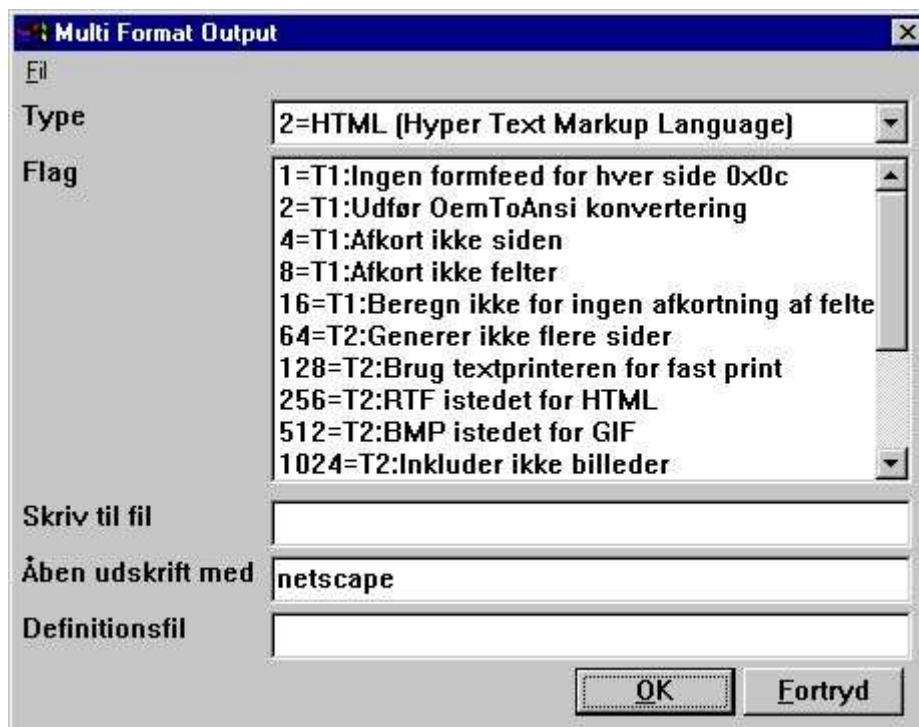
Multi Format Output

Fil

Type

2=HTML (Hyper Text Markup Language)

Flag

1=T1:Ingen formfeed for hver side 0x0c
2=T1:Udfør OemToAnsi konvertering
4=T1:Afkort ikke siden
8=T1:Afkort ikke felter
16=T1:Beregn ikke for ingen afkortning af felte
64=T2:Generer ikke flere sider
128=T2:Brug textprinteren for fast print
256=T2:RTF istedet for HTML
512=T2:BMP istedet for GIF
1024=T2:Inkluder ikke billeder

Skriv til fil

Åben udskrift med

netscape

Definitionsfil

OK

Fortryd